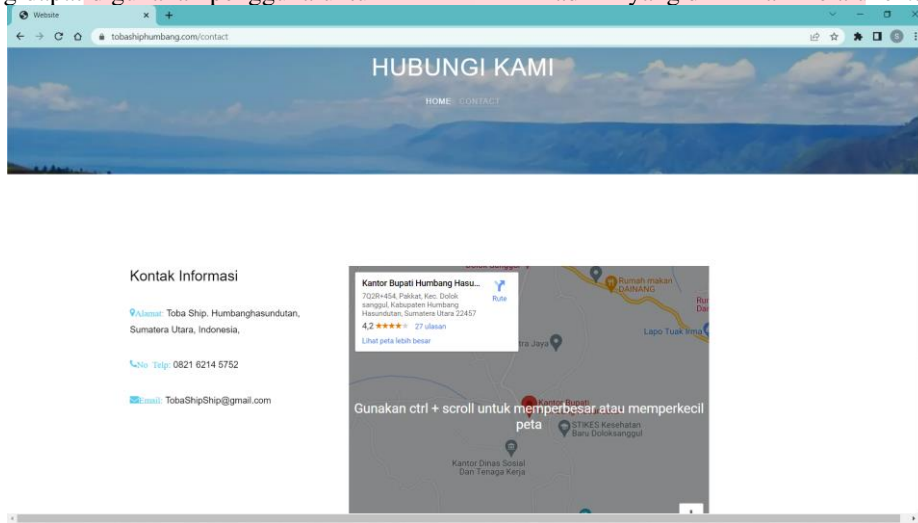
Website
tobashiphumbang.com/contact

HUBUNGI KAMI

HOME CONTACT

Kontak Informasi

Alamat: Toba Ship. Humbanghasundutan, Sumatera Utara, Indonesia,

No Telp: 0821 6214 5752

Email: TobaShipShip@gmail.com

Kantor Bupati Humbang Hasu...
7Q2R+454, Pakkat, Kec. Dolok sanggul, Kabupaten Humbang Hasundutan, Sumatera Utara 22457
Rute
4,2 ★★★★★ 27 ulasan
Lihat peta lebih besar

Rumah makan DAINANG
Lapo Tuak Inna
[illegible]tra Jaya
Kantor Bupati
STIKES Kesehatan Baru Doloksanggul
Kantor Dinas Sosial Dan Tenaga Kerja

Gunakan ctrl + scroll untuk memperbesar atau memperkecil peta